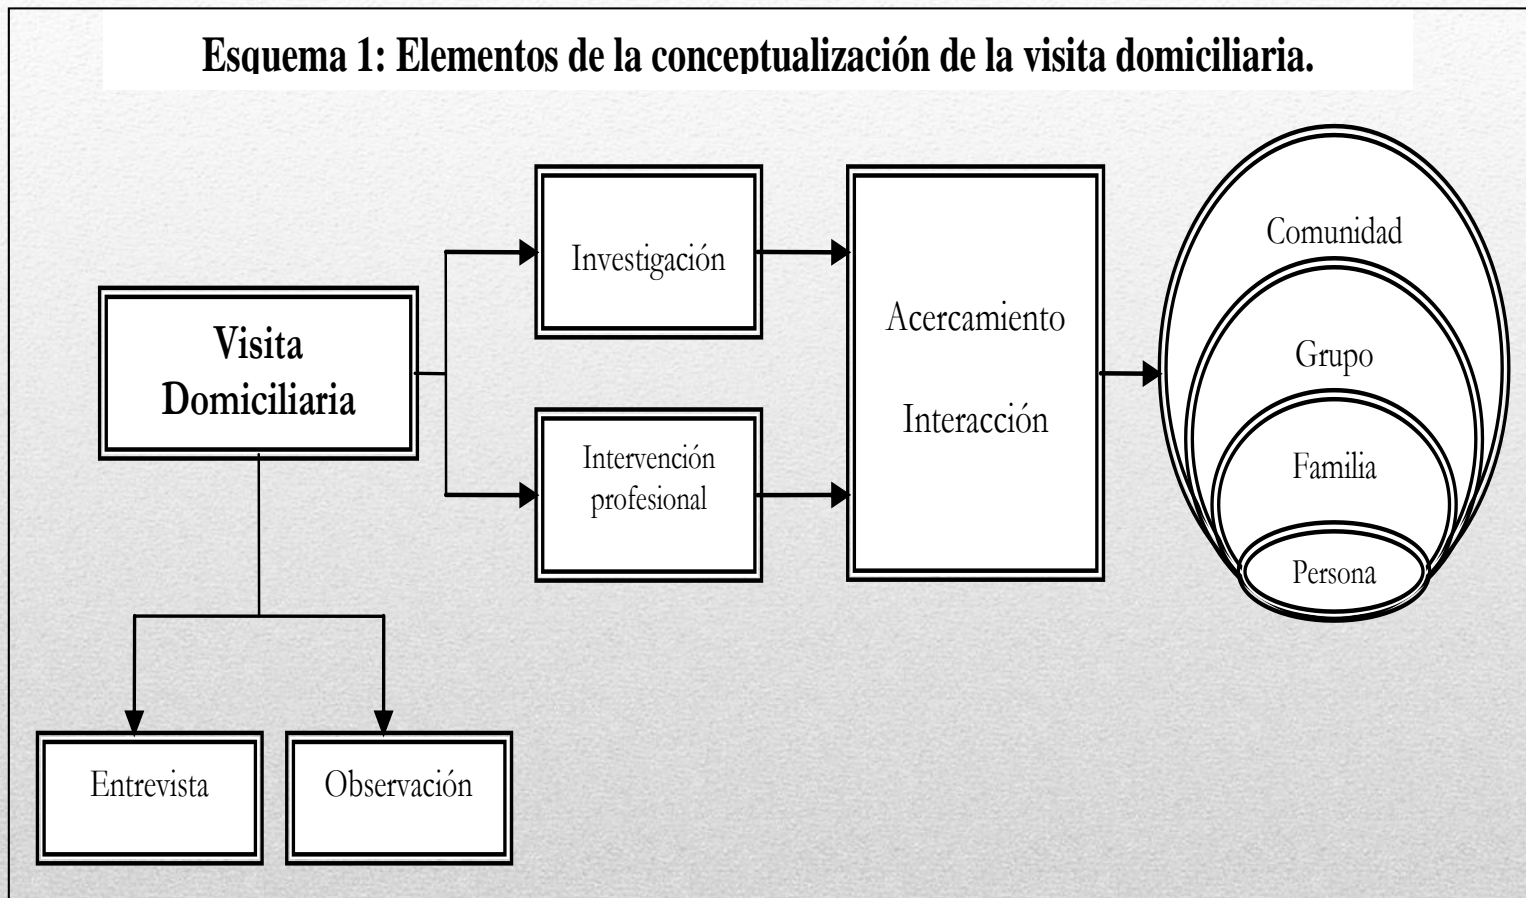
Esquema 1: Elementos de la conceptualización de la visita domiciliaria.

Visita Domiciliaria

Investigación

Intervención profesional

Acercamiento

Interacción

Comunidad

Grupo

Familia

Persona

Entrevista

Observación